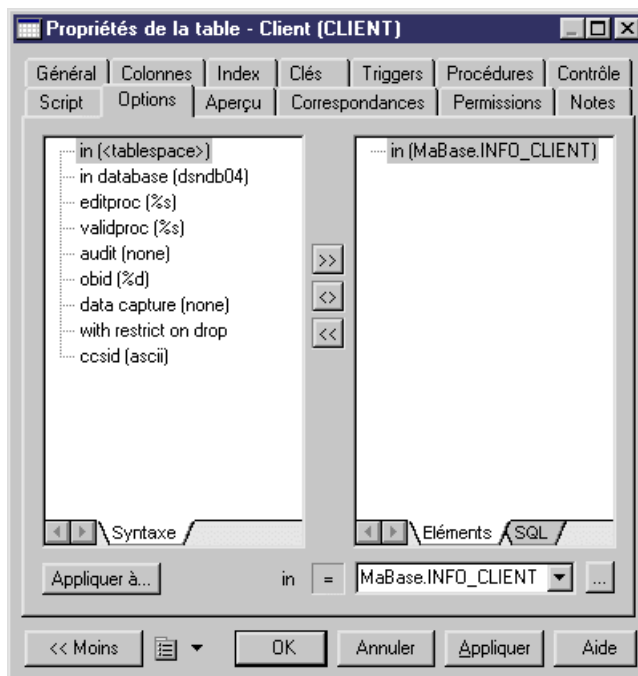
Propriétés de la table - Client (CLIENT)

Général | Colonnes | Index | Clés | Triggers | Procédures | Contrôle
Script | Options | Aperçu | Correspondances | Permissions | Notes

in (<tablespace>)
in database (dsndb04)
editproc (%s)
validproc (%s)
audit (none)
obid (%d)
data capture (none)
with restrict on drop
ccsid (ascii)

>>
<>
<<

in (MaBase.INFO_CLIENT)

Syntaxe

Eléments SQL

Appliquer à...

in = MaBase.INFO_CLIENT ...

<< Moins

OK

Annuler

Appliquer

Aide